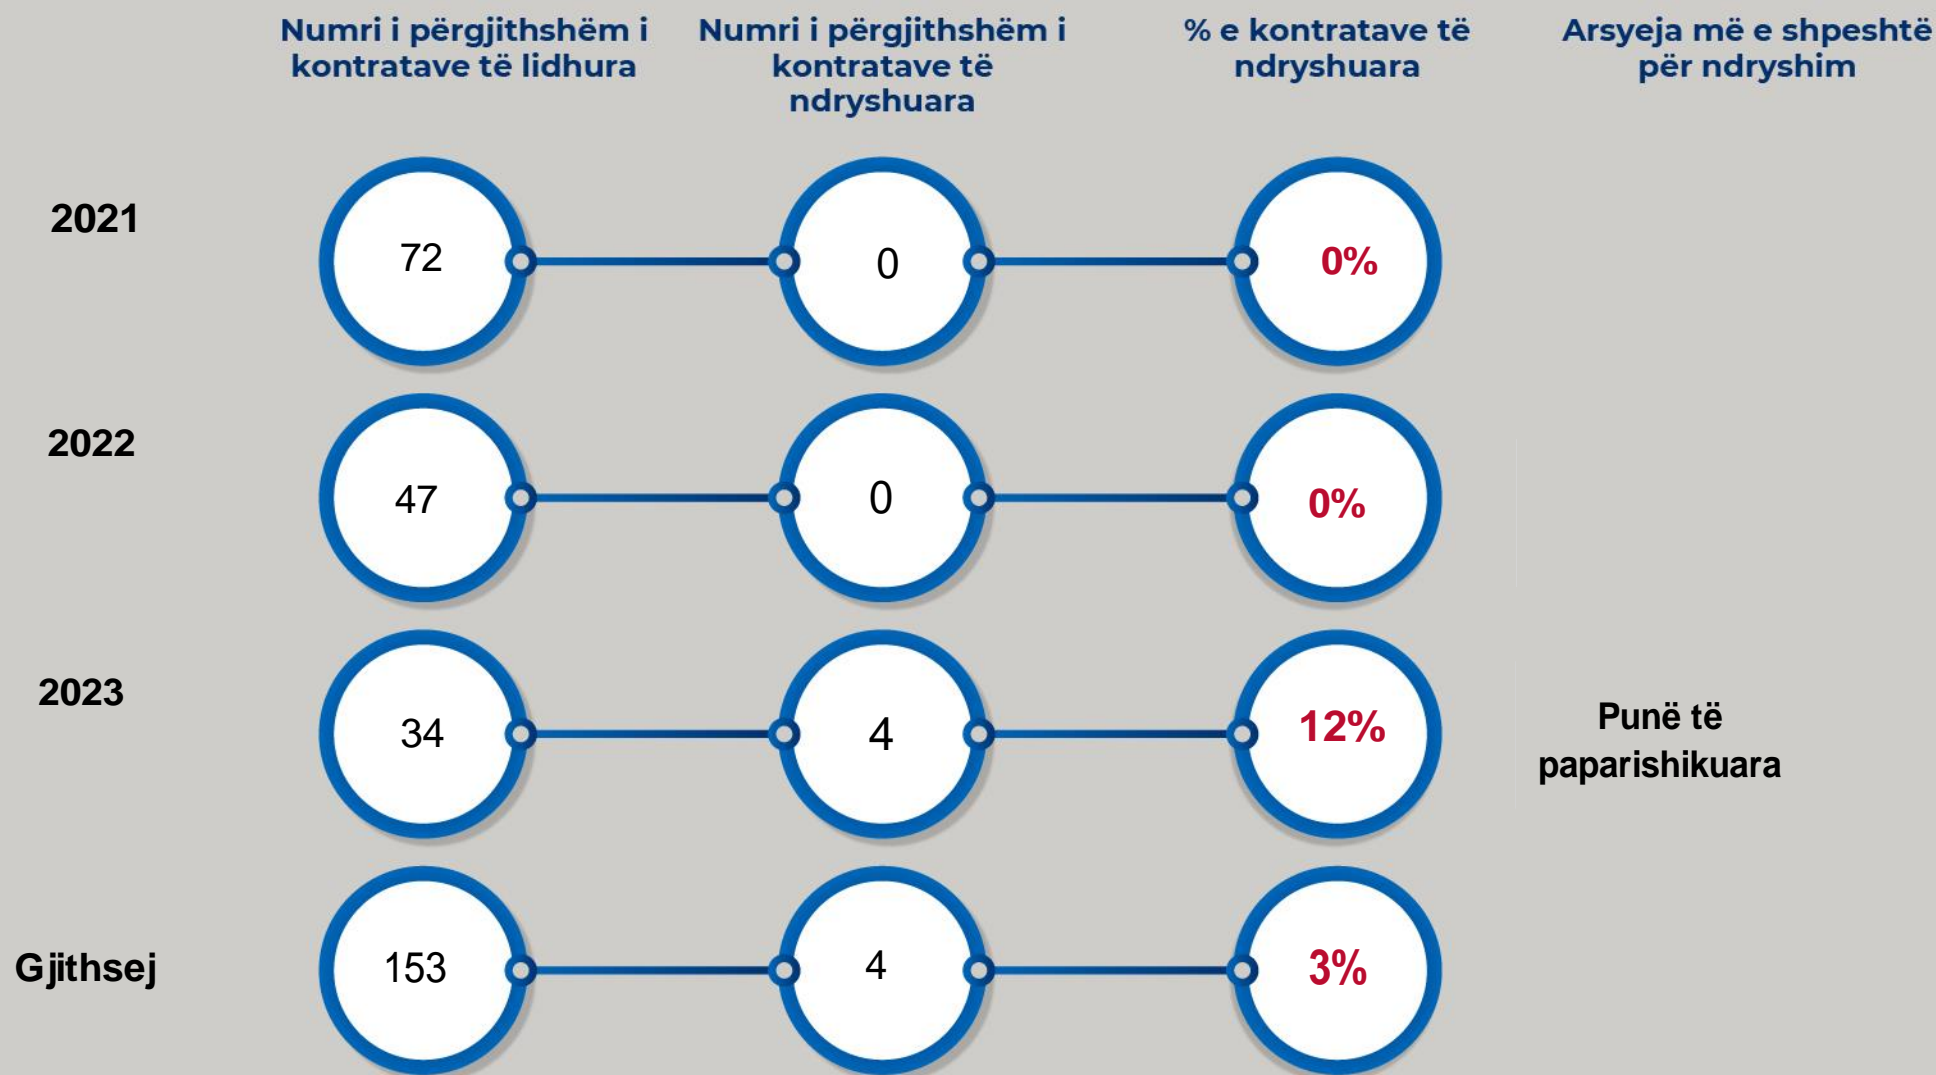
| | Numri i përgjithshëm i kontratave të lidhura | Numri i përgjithshëm i kontratave të ndryshuara | % e kontratave të ndryshuara | Arsyeja më e shpeshtë për ndryshim |
|---|---|---|---|---|
| 2021 | 72 | 0 | 0% | |
| 2022 | 47 | 0 | 0% | |
| 2023 | 34 | 4 | 12% | Punë të paparishikuara |
| Gjithsej | 153 | 4 | 3% | |